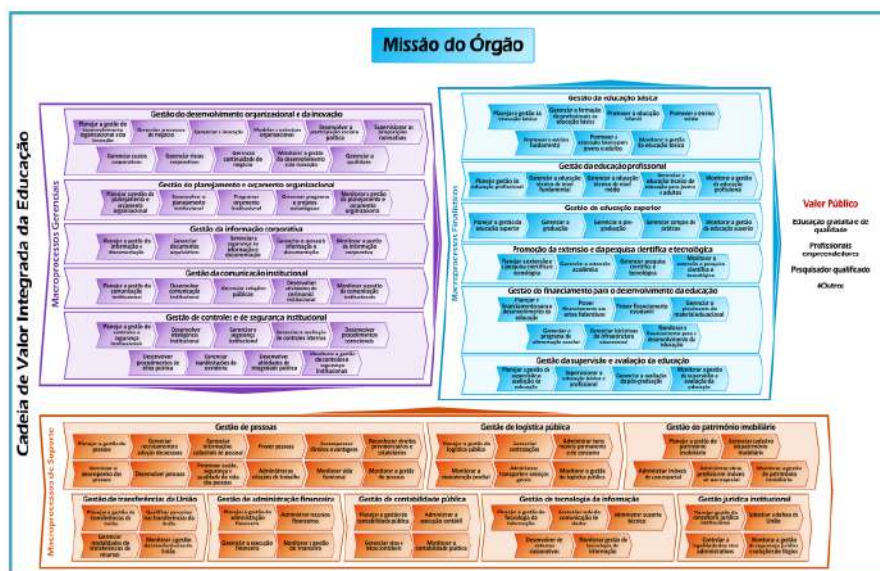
Missão do Órgão

Cadeia de Valor Integrada da Educação

Macroprocessos Gerenciais

Gestão do desenvolvimento organizacional e da inovação

Planejar a gestão do desenvolvimento organizacional e da inovação

Gerenciar processos de negócio

Gerenciar a inovação

Modelar a estrutura organizacional

Desenvolver a governança e a gestão pública

Supervisionar as interpretações normativas

Gerenciar riscos corporativos

Gerenciar riscos corporativos

Gerenciar continuidade de negócio

Monitorar a gestão do desenvolvimento e da inovação

Gerenciar a qualidade

Gestão do planejamento e orçamento organizacional

Planejar a gestão do planejamento e orçamento organizacional

Gerenciar o planejamento institucional

Programar orçamento institucional

Gerenciar programa e projetos institucionais

Monitorar a gestão do planejamento e orçamento organizacional

Gestão da informação corporativa

Planejar a gestão da informação e documentação

Gerenciar documentos arquivísticos

Gerenciar a segurança da informação e documentação

Gerenciar a gestão da informação e documentação

Monitorar a gestão da informação corporativa

Gestão da comunicação institucional

Planejar a gestão da comunicação institucional

Desenvolver comunicação institucional

Gerenciar relações públicas

Desenvolver atividades de cerimonial institucional

Monitorar a gestão da comunicação institucional

Gestão de controle e de segurança institucional

Planejar a gestão de controle e segurança institucional

Desenvolver inteligência institucional

Gerenciar a segurança institucional

Gerenciar a avaliação de controles internos

Desenvolver procedimentos correcionais

Desenvolver procedimentos de ética pública

Gerenciar manifestações de ouvidoria

Desenvolver atividades de integridade pública

Monitorar a gestão de controle e segurança institucional

Macroprocessos Finalísticos

Gestão da educação básica

Planejar a gestão da educação básica

Gerenciar a formação de profissionais da educação básica

Promover a educação infantil

Promover o ensino médio

Promover o ensino fundamental

Promover a educação básica para jovens e adultos

Monitorar a gestão da educação básica

Gestão da educação profissional

Planejar a gestão da educação profissional

Gerenciar a educação técnica de nível fundamental

Gerenciar a educação técnica de nível médio

Gerenciar a educação técnica de educação para jovens e adultos

Monitorar a gestão da educação profissional

Gestão da educação superior

Planejar a gestão da educação superior

Gerenciar a graduação

Gerenciar a pós-graduação

Gerenciar cursos de extensão

Monitorar a gestão da educação superior

Promoção da extensão e da pesquisa científica e tecnológica

Planejar a promoção da extensão e da pesquisa científica e tecnológica

Gerenciar a extensão acadêmica

Gerenciar pesquisa científica e tecnológica

Monitorar a promoção da pesquisa científica e tecnológica

Gestão do financiamento para o desenvolvimento da educação

Planejar o financiamento para o desenvolvimento da educação

Prover financiamento aos entes federativos

Prover financiamento estudantil

Gerenciar a produção de material educacional

Gerenciar o programa de alimentação escolar

Gerenciar iniciativas de infraestrutura educacional

Monitorar o financiamento para o desenvolvimento da educação

Gestão da supervisão e avaliação da educação

Planejar a gestão da supervisão e avaliação da educação

Supervisionar a educação básica e profissional

Gerenciar a avaliação da pós-graduação

Monitorar a gestão da supervisão e avaliação da educação

Valor Público

Educação gratuita e de qualidade

Profissionais empreendedores

Pesquisador qualificado

#Outros

Macroprocessos de Suporte

Gestão de pessoas

Planejar a gestão de pessoas

Gerenciar recrutamento e seleção de pessoas

Gerenciar informações cadastrais de pessoal

Prover pessoas

Acompanhar direitos e vantagens

Reconhecer direitos previdenciários e estatutários

Gerenciar o desempenho de pessoas

Desenvolver pessoas

Promover saúde, segurança e qualidade de vida das pessoas

Administrar as relações de trabalho

Monitorar a folha funcional

Monitorar a gestão de pessoas

Gestão de logística pública

Planejar a gestão de logística pública

Gerenciar contratações

Administrar bens móveis permanentes e de consumo

Monitorar a manutenção predial

Administrar transportes e serviços gerais

Monitorar a gestão de logística pública

Gestão do patrimônio imobiliário

Planejar a gestão do patrimônio imobiliário

Gerenciar cadastro de patrimônio imobiliário

Administrar imóveis de uso especial

Administrar obras e serviços de engenharia

Monitorar a gestão do patrimônio imobiliário

Gestão de transferências da União

Planejar a gestão de transferências da União

Qualificar propostas de transferências da União

Gerenciar modalidades de transferências de recursos

Monitorar a gestão de transferências da União

Gestão de administração financeira

Planejar a gestão da administração financeira

Administrar recursos financeiros

Gerenciar a execução financeira

Monitorar a gestão de administração financeira

Gestão de contabilidade pública

Planejar a gestão da contabilidade pública

Administrar a execução contábil

Gerenciar ativos e bens contábeis

Monitorar a contabilidade pública

Gestão de tecnologia da informação

Planejar a gestão da tecnologia da informação

Gerenciar soluções e serviços de tecnologia da informação

Administrar suporte técnico

Desenvolver de sistemas corporativos

Monitorar a gestão de tecnologia da informação

Gestão jurídica institucional

Planejar a gestão da consultoria jurídica institucional

Solucionar conflitos da União

Controlar a legalidade dos atos administrativos

Monitorar a gestão jurídica institucional